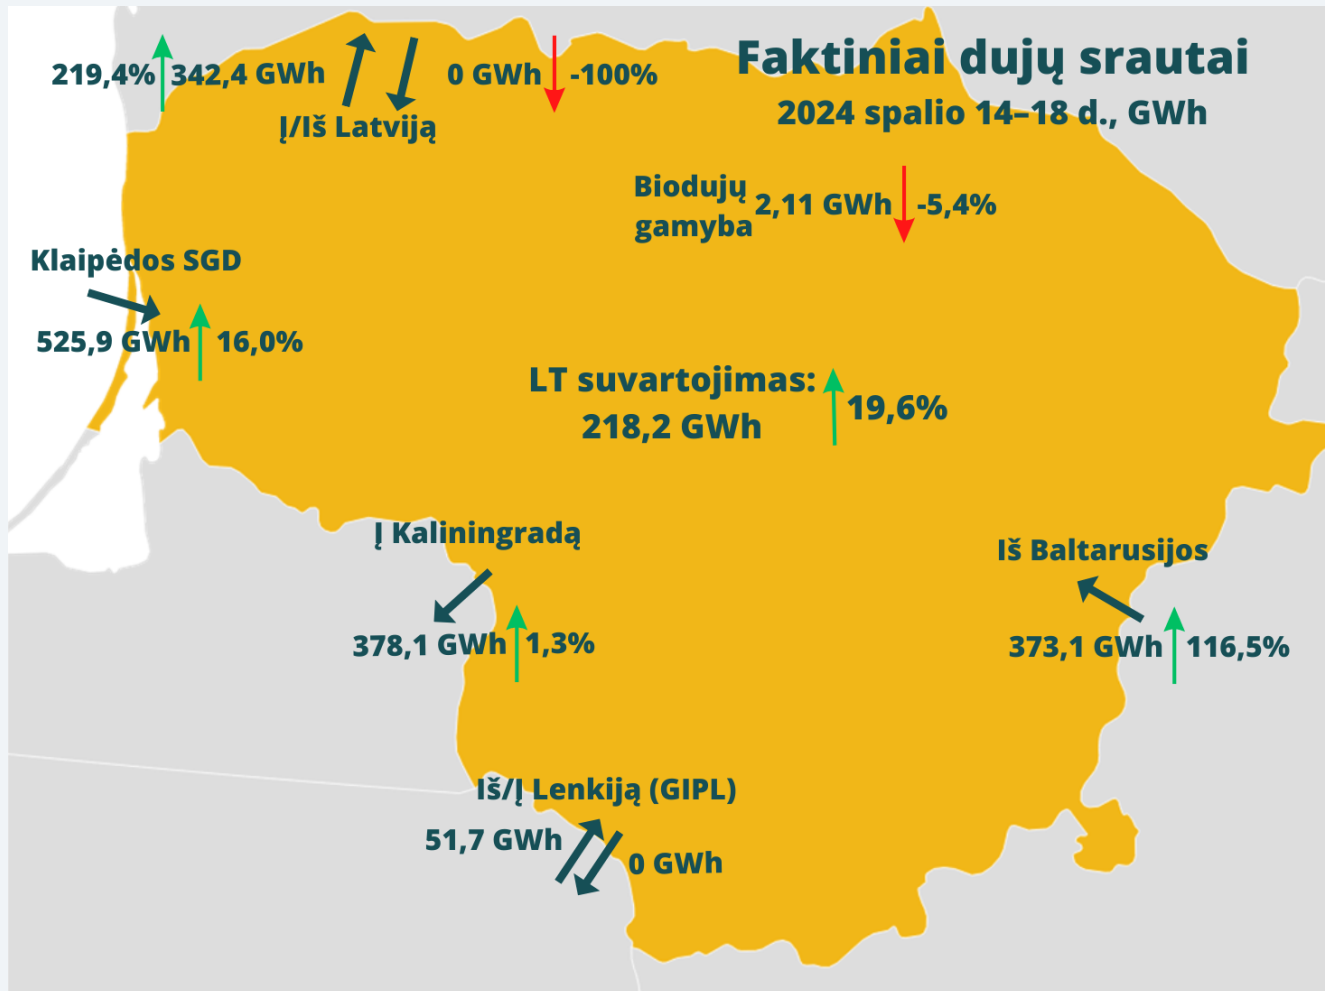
Faktiniai dujų srautai
2024 spalio 14–18 d., GWh

219,4% 342,4 GWh
0 GWh -100%
Į/Iš Latviją

Biodujų gamyba 2,11 GWh -5,4%

Klaipėdos SGD
525,9 GWh 16,0%

LT suvartojimas: 218,2 GWh 19,6%

Į Kaliningradą
378,1 GWh 1,3%

Iš Baltarusijos
373,1 GWh 116,5%

Iš/Į Lenkiją (GIPL)
51,7 GWh
0 GWh